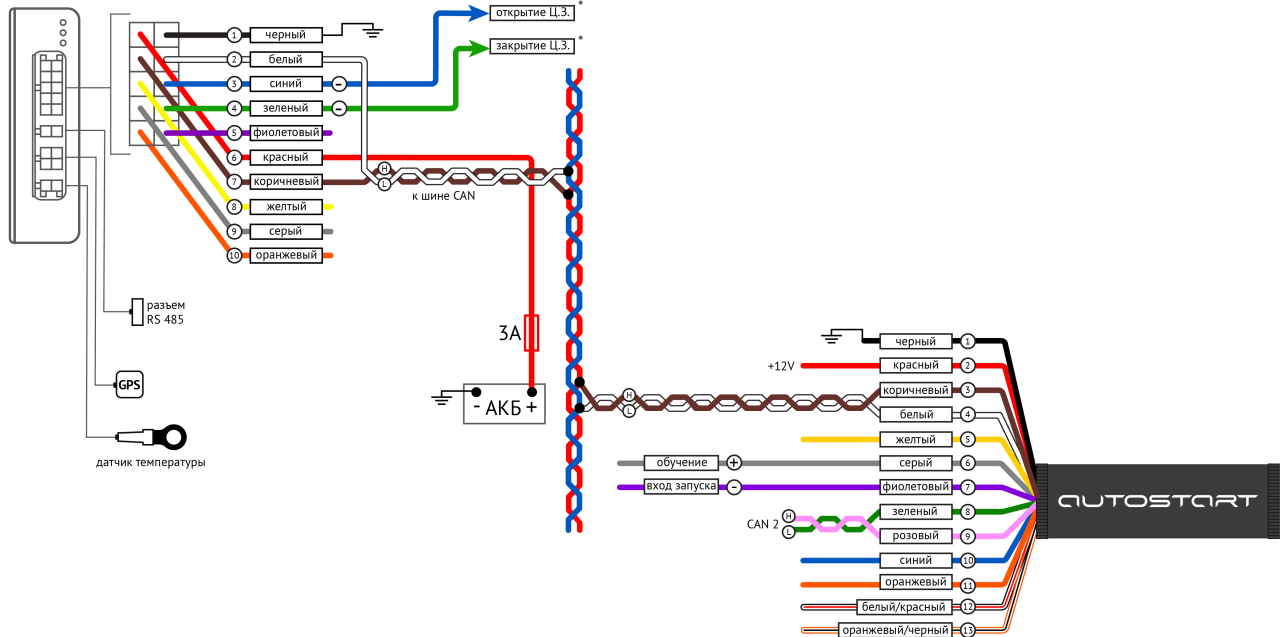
открытие Ц.З. *
закрытие Ц.З. *

1 черный
2 белый
3 синий
4 зеленый
5 фиолетовый
6 красный
7 коричневый
8 желтый
9 серый
10 оранжевый

H
L
к шине CAN

разъем RS 485

GPS

датчик температуры

3А

- АКБ +

H
L

черный 1
+12V красный 2
коричневый 3
белый 4
желтый 5
обучение + серый 6
вход запуска - фиолетовый 7
H
CAN 2
L
зеленый 8
розовый 9
синий 10
оранжевый 11
белый/красный 12
оранжевый/черный 13

AUTOSTART